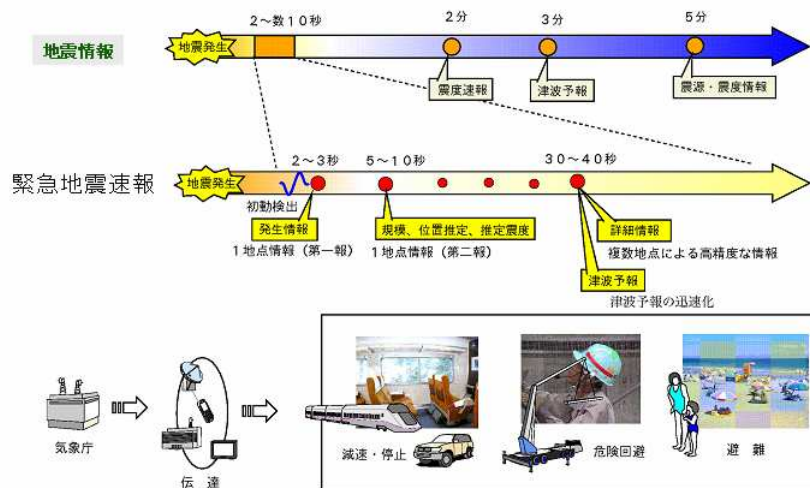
地震情報

地震発生

2～数10秒

2分

3分

5分

震度速報

津波予報

震源・震度情報

緊急地震速報

地震発生

初動検出

2～3秒

5～10秒

30～40秒

発生情報

1地点情報（第一報）

規模、位置推定、推定震度

1地点情報（第二報）

詳細情報

複数地点による高精度な情報

津波予報

津波予報の迅速化

気象庁

伝　達

減速・停止

危険回避

避　難